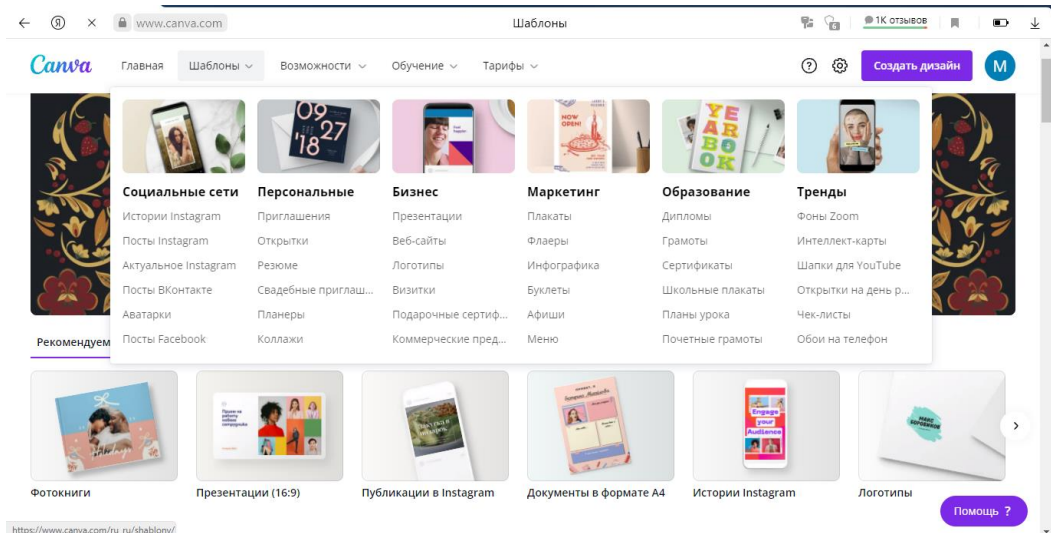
Я www.canva.com Шаблоны 1К отзывов

Canva Главная Шаблоны Возможности Обучение Тарифы Создать дизайн M

09 27 '18

YE AR BO OK

Социальные сети
Истории Instagram
Посты Instagram
Актуальное Instagram
Посты ВКонтакте
Аватарки
Посты Facebook

Персональные
Приглашения
Открытки
Резюме
Свадебные приглаш...
Планеры
Коллажи

Бизнес
Презентации
Веб-сайты
Логотипы
Визитки
Подарочные сертиф...
Коммерческие пред...

Маркетинг
Плакаты
Флаеры
Инфографика
Буклеты
Афиши
Меню

Образование
Дипломы
Грамоты
Сертификаты
Школьные плакаты
Планы урока
Почетные грамоты

Тренды
Фоны Zoom
Интеллект-карты
Шапки для YouTube
Открытки на день р...
Чек-листы
Обои на телефон

Рекомендуем

Engage your Audience

Фотокниги
Презентации (16:9)
Публикации в Instagram
Документы в формате А4
Истории Instagram
Логотипы

Помощь ?

https://www.canva.com/ru_ru/shablony/